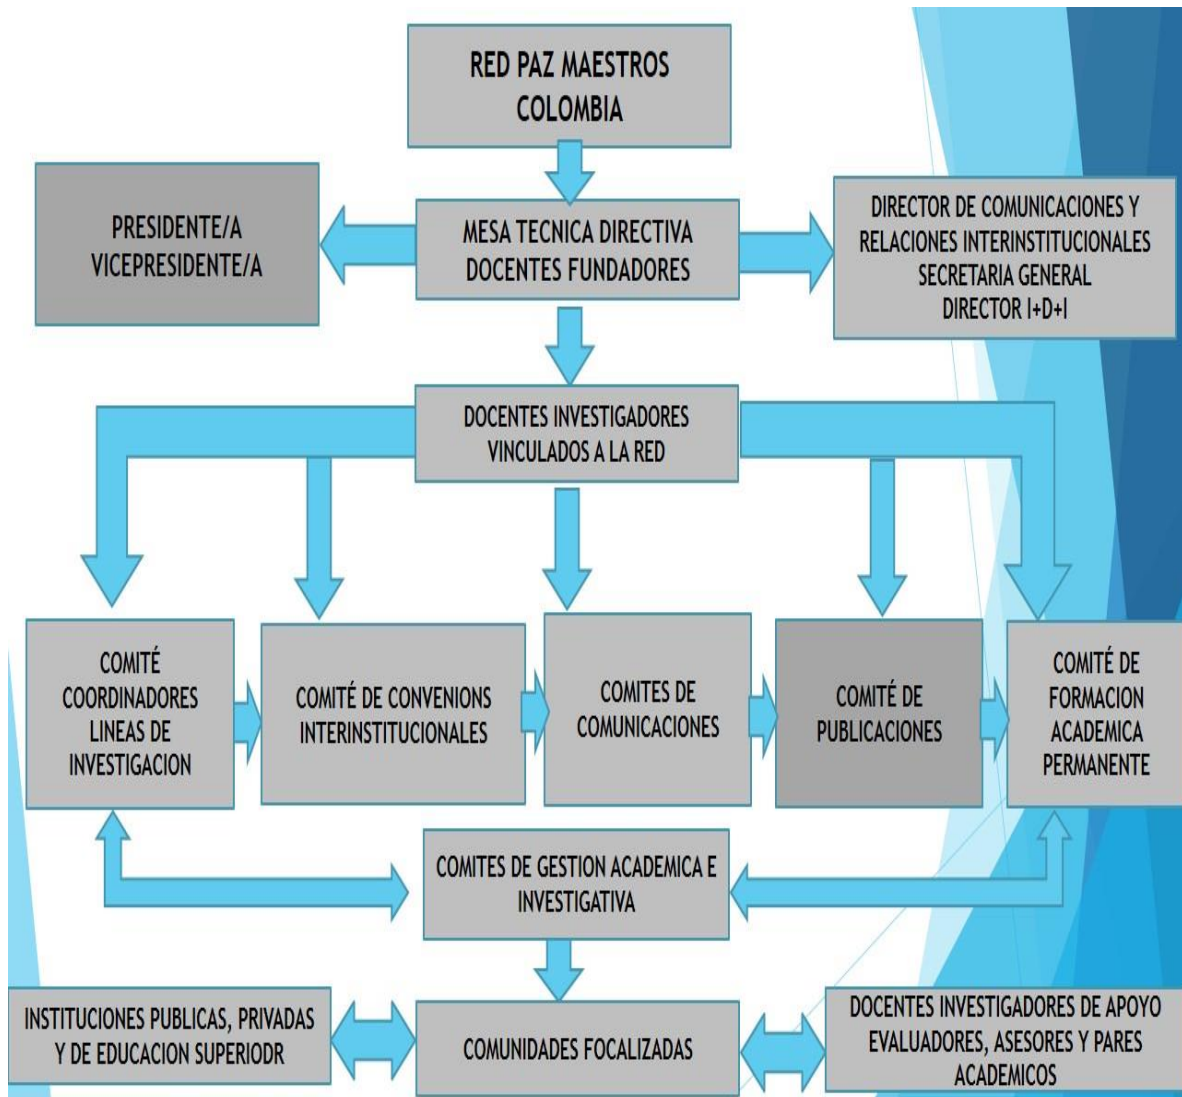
RED PAZ MAESTROS COLOMBIA

PRESIDENTE/A
VICEPRESIDENTE/A

MESA TECNICA DIRECTIVA
DOCENTES FUNDADORES

DIRECTOR DE COMUNICACIONES Y RELACIONES INTERINSTITUCIONALES
SECRETARIA GENERAL
DIRECTOR I+D+I

DOCENTES INVESTIGADORES VINCULADOS A LA RED

COMITÉ COORDINADORES LINEAS DE INVESTIGACION

COMITÉ DE CONVENIONS INTERINSTITUCIONALES

COMITES DE COMUNICACIONES

COMITÉ DE PUBLICACIONES

COMITÉ DE FORMACION ACADEMICA PERMANENTE

COMITES DE GESTION ACADEMICA E INVESTIGATIVA

INSTITUCIONES PUBLICAS, PRIVADAS Y DE EDUCACION SUPERIODR

COMUNIDADES FOCALIZADAS

DOCENTES INVESTIGADORES DE APOYO EVALUADORES, ASESORES Y PARES ACADEMICOS